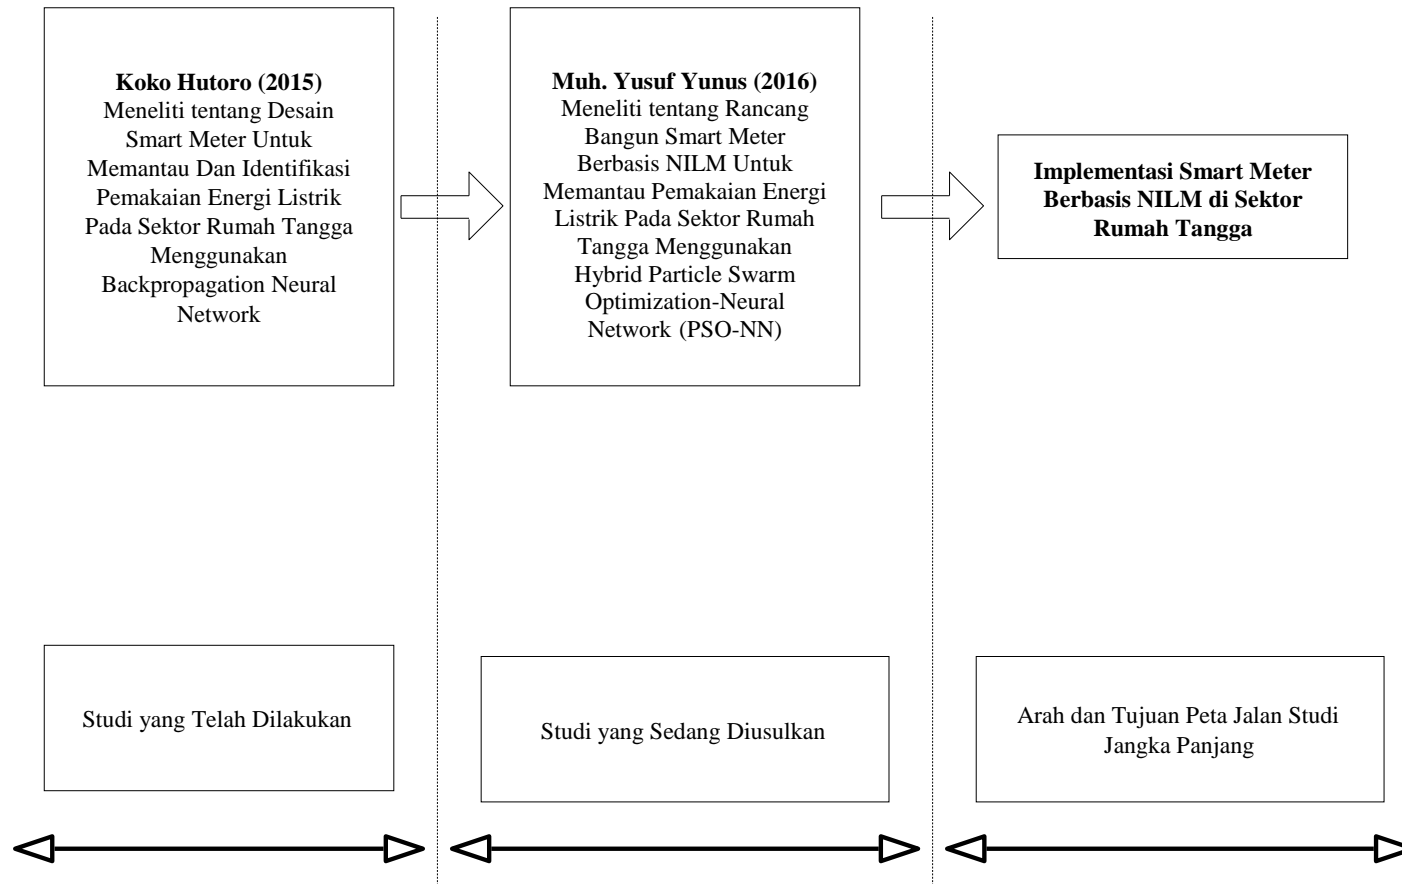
**Koko Hutoro (2015)**
Meneliti tentang Desain Smart Meter Untuk Memantau Dan Identifikasi Pemakaian Energi Listrik Pada Sektor Rumah Tangga Menggunakan Backpropagation Neural Network

**Muh. Yusuf Yunus (2016)**
Meneliti tentang Rancang Bangun Smart Meter Berbasis NILM Untuk Memantau Pemakaian Energi Listrik Pada Sektor Rumah Tangga Menggunakan Hybrid Particle Swarm Optimization-Neural Network (PSO-NN)

**Implementasi Smart Meter Berbasis NILM di Sektor Rumah Tangga**

Studi yang Telah Dilakukan

Studi yang Sedang Diusulkan

Arah dan Tujuan Peta Jalan Studi Jangka Panjang